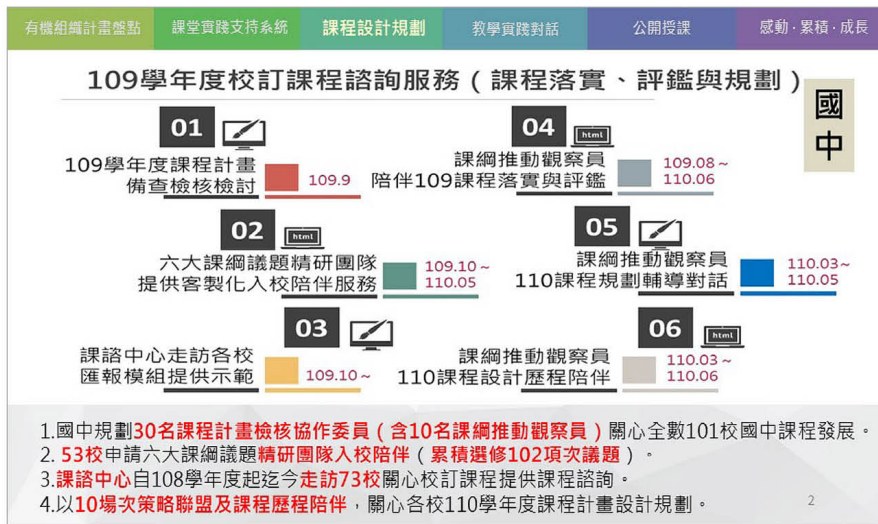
有機組織計畫盤點 | 課堂實踐支持系統 | 課程設計規劃 | 教學實踐對話 | 公開授課 | 感動 · 累積 · 成長

109學年度校訂課程諮詢服務（課程落實、評鑑與規劃）

國中

01
109學年度課程計畫備查檢核檢討
109.9

04
html
課綱推動觀察員陪伴109課程落實與評鑑
109.08～110.06

02
html
六大課綱議題精研團隊提供客製化入校陪伴服務
109.10～110.05

05
課綱推動觀察員110課程規劃輔導對話
110.03～110.05

03
課諮中心走訪各校匯報模組提供示範
109.10～

06
html
課綱推動觀察員110課程設計歷程陪伴
110.03～110.06

1.國中規劃30名課程計畫檢核協作委員（含10名課綱推動觀察員）關心全數101校國中課程發展。
2. 53校申請六大課綱議題精研團隊入校陪伴（累積選修102項次議題）。
3.課諮中心自108學年度起迄今走訪73校關心校訂課程提供課程諮詢。
4.以10場次策略聯盟及課程歷程陪伴，關心各校110學年度課程計畫設計規劃。

2